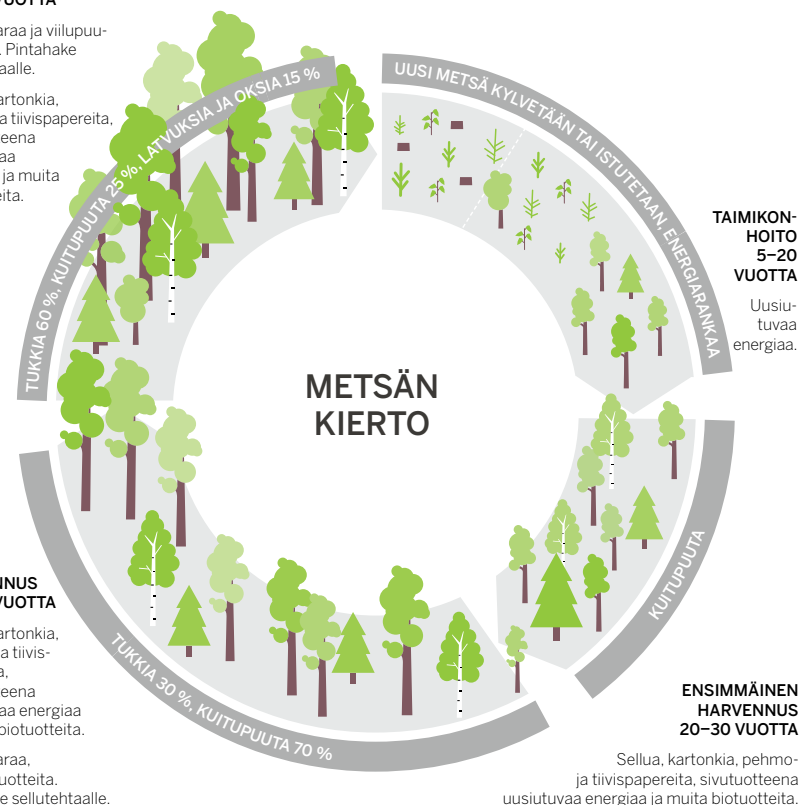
UUTTA

araa ja viilupuu. Pintahake taalle.

kartonkia, a tiivispapereita, eena aa ja muita eita.

TUKKIA 60 %, KUITUPUUTA 25 %, LATVUKSIA JA OKSIA 15 %

UUSI METSÄ KYLVETÄÄN TAI ISTUTETAAN, ENERGIARANKAA

TAIMIKONHOITO 5–20 VUOTTA

Uusiutuvaa energiaa.

METSÄN KIERTO

KUITUPUUTA

ENSIMMÄINEN HARVENNUS 20–30 VUOTTA

Sellua, kartonkia, pehmo- ja tiivispapereita, sivutuotteena uusiutuvaa energiaa ja muita biotuotteita.

TUKKIA 30 %, KUITUPUUTA 70 %

NNUS VUOTTA

kartonkia, a tiivis-, eena aa energiaa biotuotteita.

araa, uotteita. e sellutehtaalle.